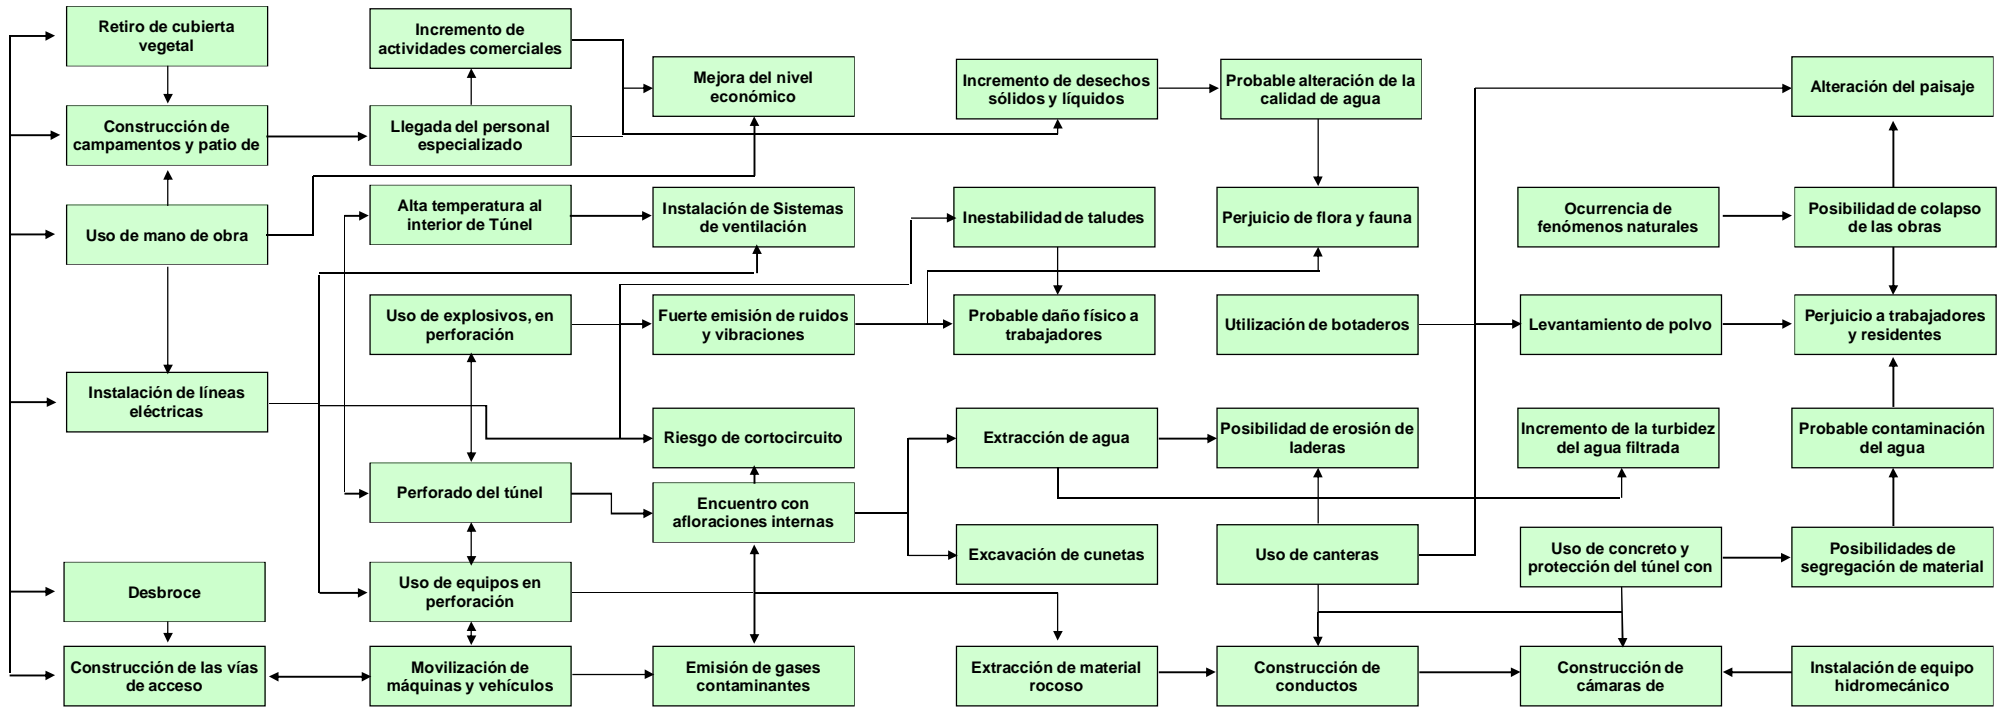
Retiro de cubierta vegetal

Construcción de campamentos y patio de

Uso de mano de obra

Instalación de líneas eléctricas

Desbroce

Construcción de las vías de acceso

Incremento de actividades comerciales

Llegada del personal especializado

Alta temperatura al interior de Túnel

Uso de explosivos, en perforación

Perforado del túnel

Uso de equipos en perforación

Movilización de máquinas y vehículos

Mejora del nivel económico

Instalación de Sistemas de ventilación

Fuerte emisión de ruidos y vibraciones

Riesgo de cortocircuito

Encuentro con afloraciones internas

Emisión de gases contaminantes

Incremento de desechos sólidos y líquidos

Inestabilidad de taludes

Probable daño físico a trabajadores

Extracción de agua

Excavación de cunetas

Extracción de material rocoso

Probable alteración de la calidad de agua

Perjuicio de flora y fauna

Utilización de botaderos

Posibilidad de erosión de laderas

Uso de canteras

Construcción de conductos

Ocurrencia de fenómenos naturales

Levantamiento de polvo

Incremento de la turbidez del agua filtrada

Uso de concreto y protección del túnel con

Construcción de cámaras de

Alteración del paisaje

Posibilidad de colapso de las obras

Perjuicio a trabajadores y residentes

Probable contaminación del agua

Posibilidades de segregación de material

Instalación de equipo hidromecánico